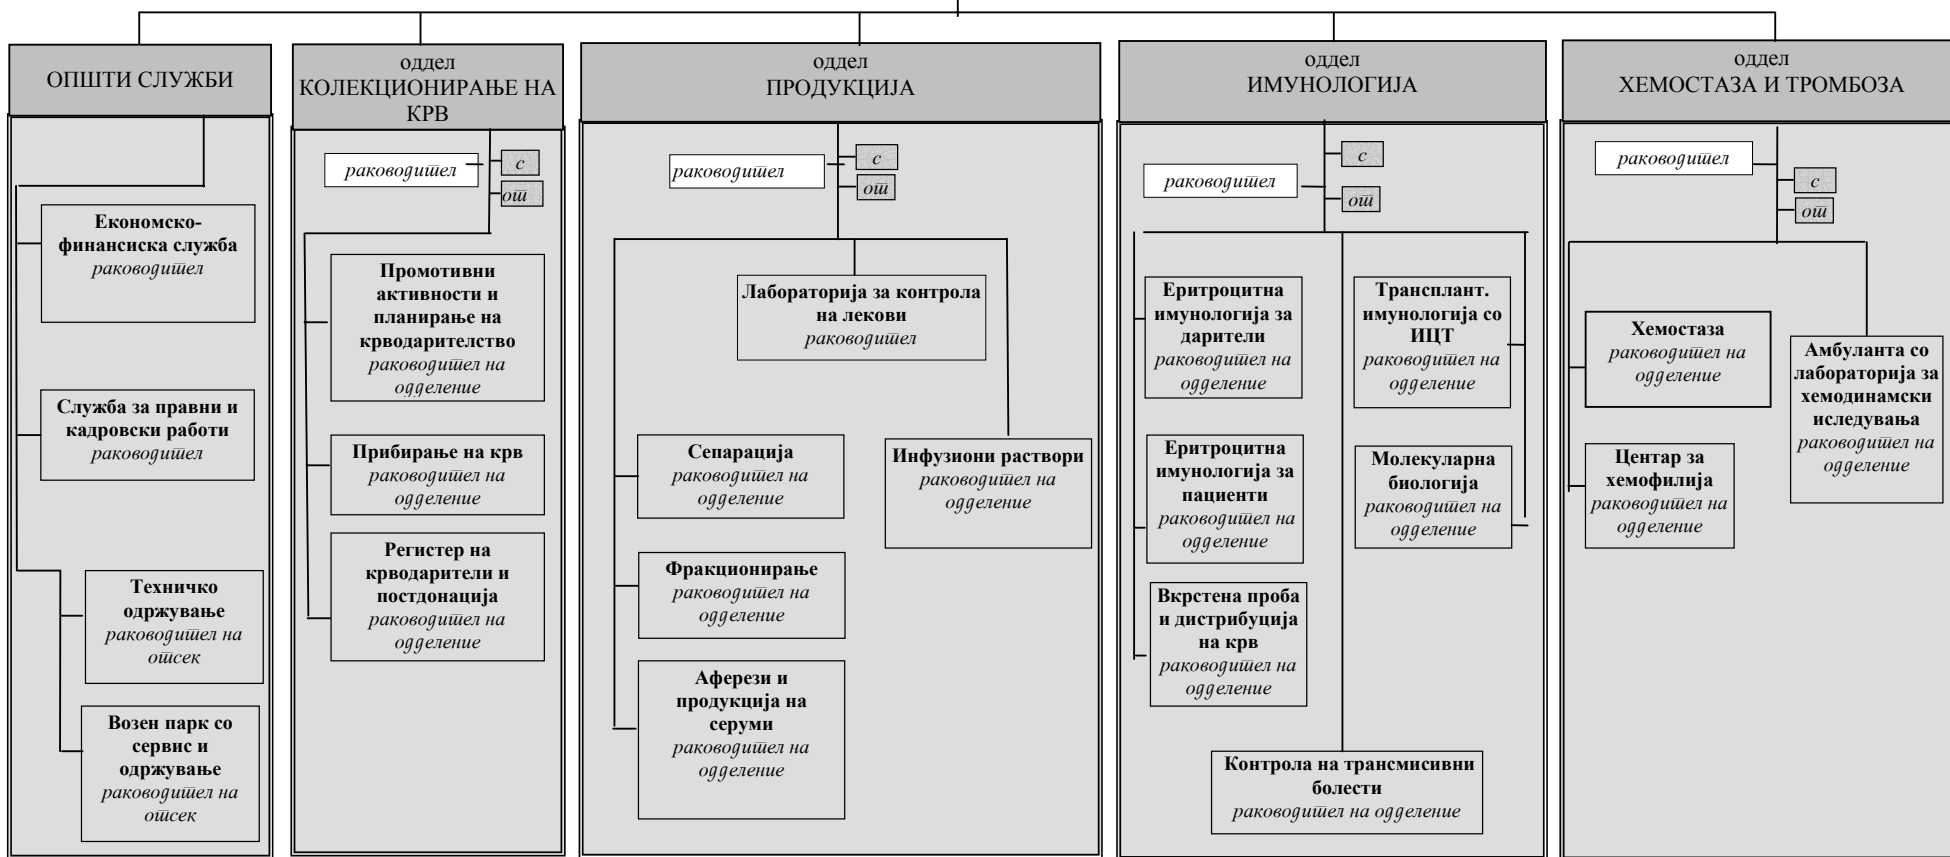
ОПШТИ СЛУЖБИ

Економско-финансиска служба
раководител

Служба за правни и кадровски работи
раководител

Техничко одржување
раководител на отсек

Возен парк со сервис и одржување
раководител на отсек

оддел
КОЛЕКЦИОНИРАЊЕ НА КРВ

раководител
с
ош

Промотивни активности и планирање на крводарителство
раководител на одделение

Прибирање на крв
раководител на одделение

Регистер на крводарители и постдонација
раководител на одделение

оддел
ПРОДУКЦИЈА

раководител
с
ош

Лабораторија за контрола на лекови
раководител

Сепарација
раководител на одделение

Инфузиони раствори
раководител на одделение

Фракционирање
раководител на одделение

Аферези и продукција на серуми
раководител на одделение

оддел
ИМУНОЛОГИЈА

с
раководител
ош

Еритроцитна имунологија за дарители
раководител на одделение

Трансплант. имунологија со ИЦТ
раководител на одделение

Еритроцитна имунологија за пациенти
раководител на одделение

Молекуларна биологија
раководител на одделение

Вкрстена проба и дистрибуција на крв
раководител на одделение

Контрола на трансмисивни болести
раководител на одделение

оддел
ХЕМОСТАЗА И ТРОМБОЗА

раководител
с
ош

Хемостаза
раководител на одделение

Амбуланта со лабораторија за хемодинамски иследувања
раководител на одделение

Центар за хемофилија
раководител на одделение